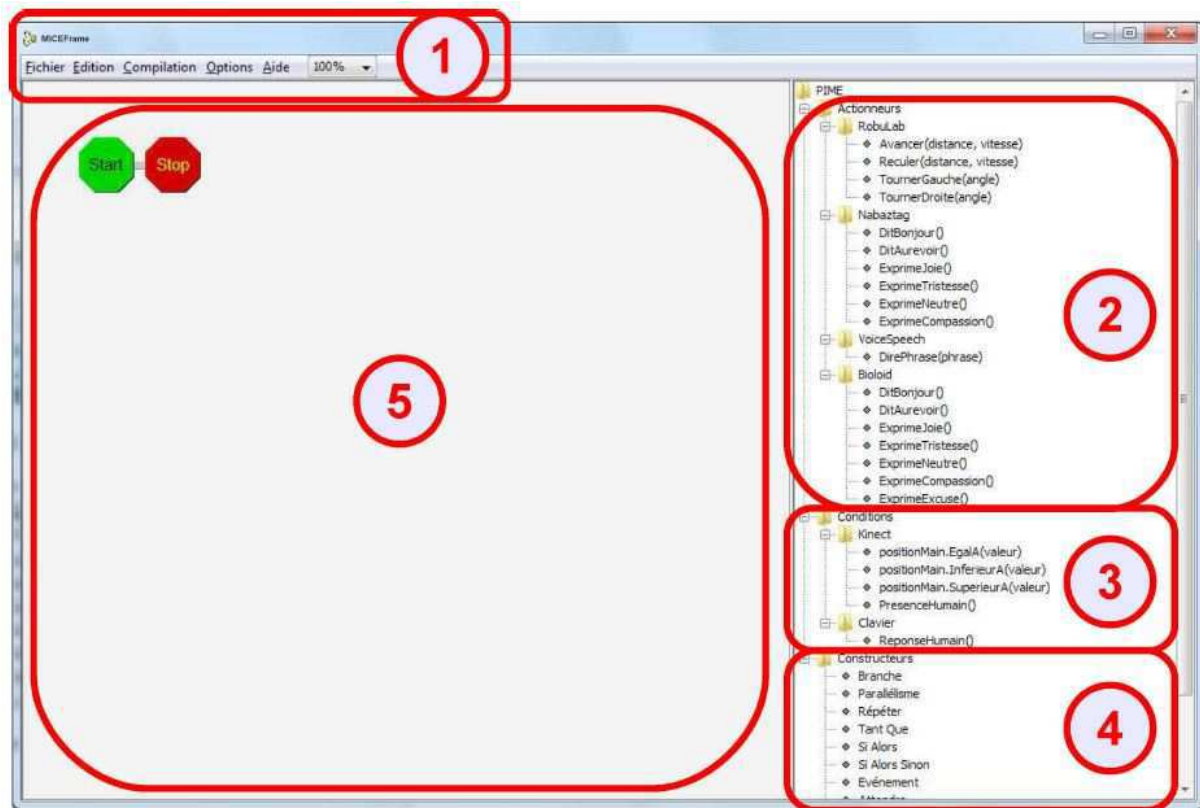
MICEFrame
Fichier Edition Compilation Options Aide 100%

1

Start Stop

5

PIME
Actionneurs
RobuLab
Avancer(distance, vitesse)
Reculer(distance, vitesse)
TournerGauche(angle)
TournerDroite(angle)
Nabaztag
DitBonjour()
DitAurevoir()
ExprimeJoie()
ExprimeTristesse()
ExprimeNeutre()
ExprimeCompassion()
VoiceSpeech
DirePhrase(phrase)
Bioloid
DitBonjour()
DitAurevoir()
ExprimeJoie()
ExprimeTristesse()
ExprimeNeutre()
ExprimeCompassion()
ExprimeExcuse()

2

Conditions
Kinect
positionMain.EgalA(valeur)
positionMain.InferieurA(valeur)
positionMain.SuperieurA(valeur)
PresenceHumain()
Clavier
ReponseHumain()

3

Constructeurs
Branche
Parallélisme
Répéter
Tant Que
Si Alors
Si Alors Sinon
Evénement
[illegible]

4